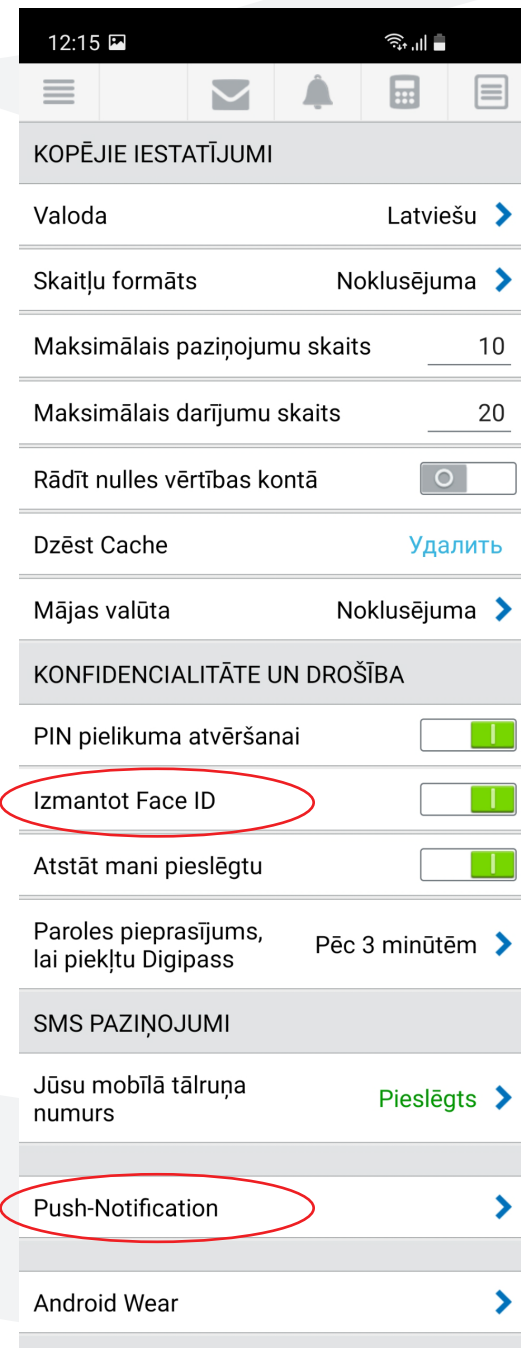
12:15

KOPĒJIE IESTATĪJUMI

Valoda Latviešu

Skaitļu formāts Noklusējuma

Maksimālais paziņojumu skaits 10

Maksimālais darījumu skaits 20

Rādīt nulles vērtības kontā

Dzēst Cache Удалить

Mājas valūta Noklusējuma

KONFIDENCIALITĀTE UN DROŠĪBA

PIN pielikuma atvēršanai

Izmantot Face ID

Atstāt mani pieslēgtu

Paroles pieprasījums, lai piekļūtu Digipass Pēc 3 minūtēm

SMS PAZIŅOJUMI

Jūsu mobīlā tālruņa numurs Pieslēgts

Push-Notification

Android Wear